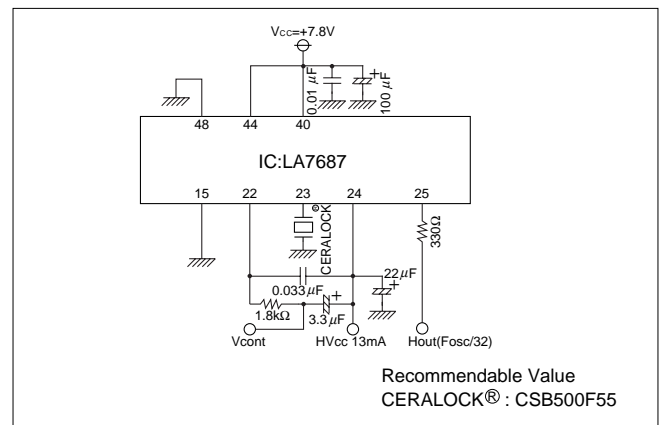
Vcc=+7.8V

0.01 $\mu$F

100 $\mu$F

48 44 40

IC:LA7687

15 22 23 24 25

CERALOCK®

330Ω

22$\mu$F

0.033$\mu$F

1.8kΩ

3.3$\mu$F

Vcont

HVcc 13mA

Hout(Fosc/32)

Recommendable Value
CERALOCK® : CSB500F55